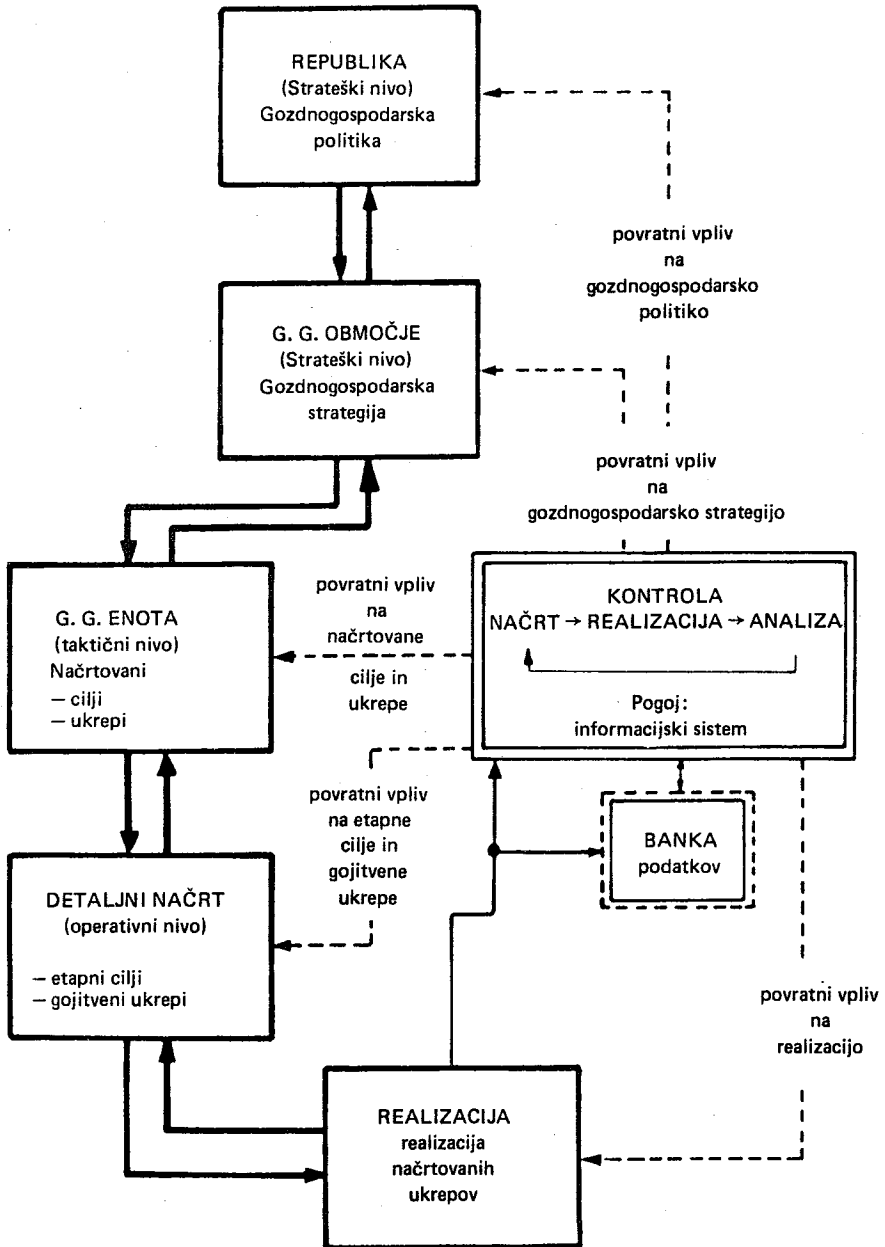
REPUBLIKA
(Strateški nivo)
Gozdnogospodarska politika

povratni vpliv na gozdnogospodarsko politiko

G. G. OBMOČJE
(Strateški nivo)
Gozdnogospodarska strategija

povratni vpliv na gozdnogospodarsko strategijo

G. G. ENOTA
(taktični nivo)
Načrtovani
— cilji
— ukrepi

povratni vpliv na načrtovane cilje in ukrepe

KONTROLA
NAČRT → REALIZACIJA → ANALIZA
Pogoj: informacijski sistem

povratni vpliv na etapne cilje in gojitvene ukrepe

BANKA podatkov

DETALJNI NAČRT
(operativni nivo)
— etapni cilji
— gojitveni ukrepi

povratni vpliv na realizacijo

REALIZACIJA
realizacija načrtovanih ukrepov